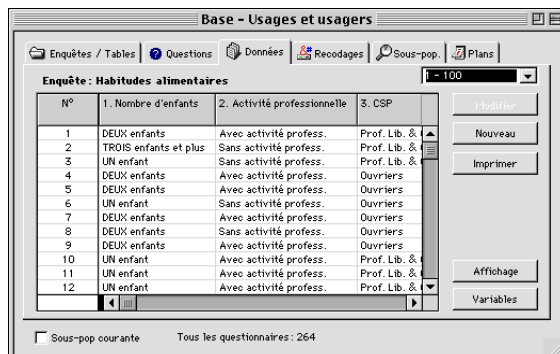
Base - Usages et usagers

Enquêtes / Tables | Questions | Données | Recodages | Sous-pop. | Plans

Enquête : Habitudes alimentaires

1 - 100

| N° | 1. Nombre d'enfants | 2. Activité professionnelle | 3. CSP |
|---|---|---|---|
| 1 | DEUX enfants | Avec activité profess. | Prof. Lib. & |
| 2 | TROIS enfants et plus | Sans activité profess. | Prof. Lib. & |
| 3 | UN enfant | Sans activité profess. | Prof. Lib. & |
| 4 | DEUX enfants | Avec activité profess. | Ouvriers |
| 5 | DEUX enfants | Avec activité profess. | Ouvriers |
| 6 | UN enfant | Sans activité profess. | Ouvriers |
| 7 | DEUX enfants | Avec activité profess. | Ouvriers |
| 8 | DEUX enfants | Sans activité profess. | Ouvriers |
| 9 | DEUX enfants | Avec activité profess. | Ouvriers |
| 10 | UN enfant | Avec activité profess. | Prof. Lib. & |
| 11 | UN enfant | Avec activité profess. | Prof. Lib. & |
| 12 | UN enfant | Avec activité profess. | Prof. Lib. & |

Modifier

Nouveau

Imprimer

Affichage

Variables

Sous-pop courante

Tous les questionnaires : 264